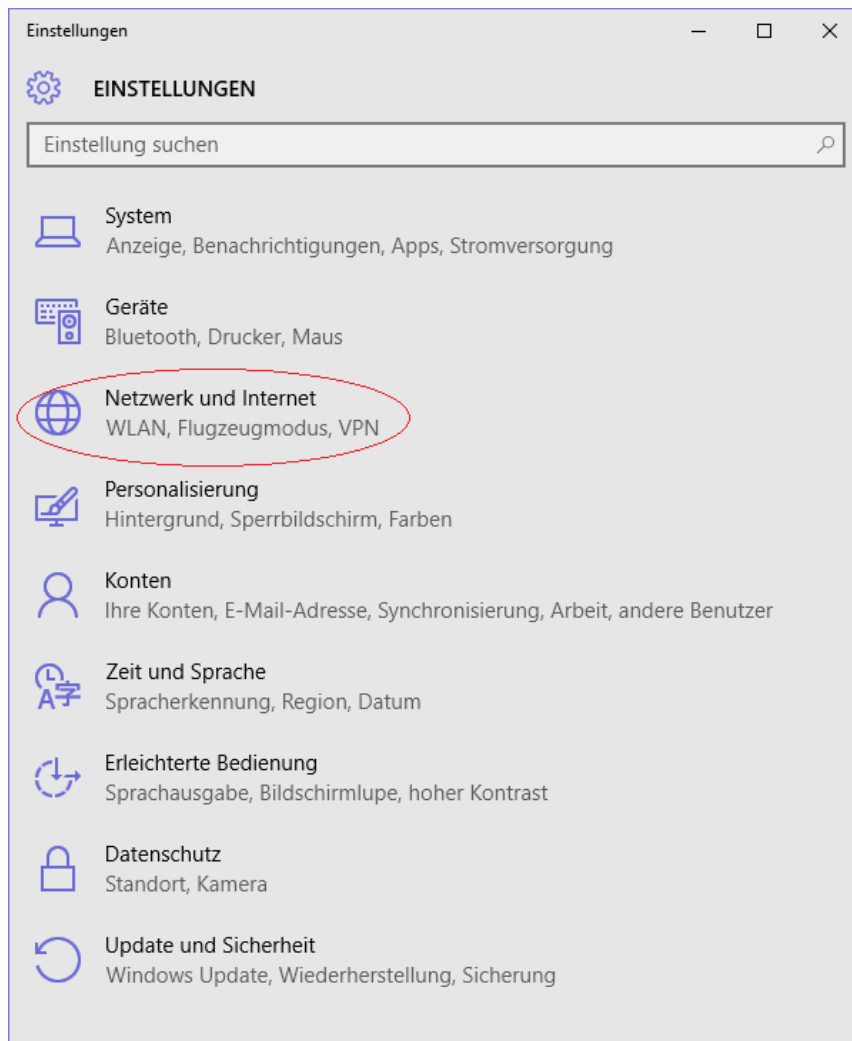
Einstellungen

EINSTELLUNGEN

Einstellung suchen

System
Anzeige, Benachrichtigungen, Apps, Stromversorgung

Geräte
Bluetooth, Drucker, Maus

Netzwerk und Internet
WLAN, Flugzeugmodus, VPN

Personalisierung
Hintergrund, Sperrbildschirm, Farben

Konten
Ihre Konten, E-Mail-Adresse, Synchronisierung, Arbeit, andere Benutzer

Zeit und Sprache
Spracherkennung, Region, Datum

Erleichterte Bedienung
Sprachausgabe, Bildschirmlupe, hoher Kontrast

Datenschutz
Standort, Kamera

Update und Sicherheit
Windows Update, Wiederherstellung, Sicherung